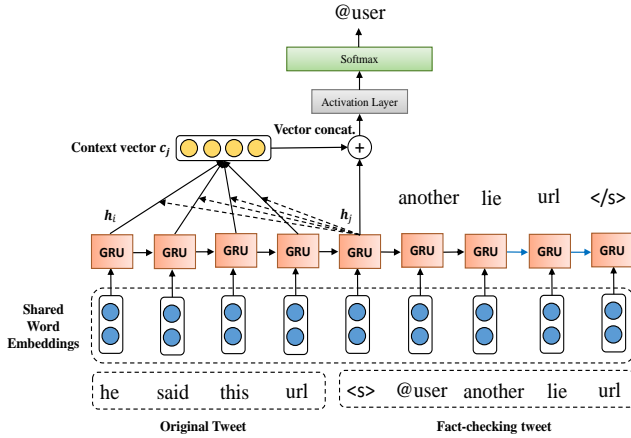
@user

Softmax

Activation Layer

Vector concat.

Context vector $c_j$

$+$

another lie url </s>

$h_i$

$h_j$

GRU GRU GRU GRU GRU GRU GRU GRU GRU

Shared Word Embeddings

he said this url

<s> @user another lie url

Original Tweet

Fact-checking tweet